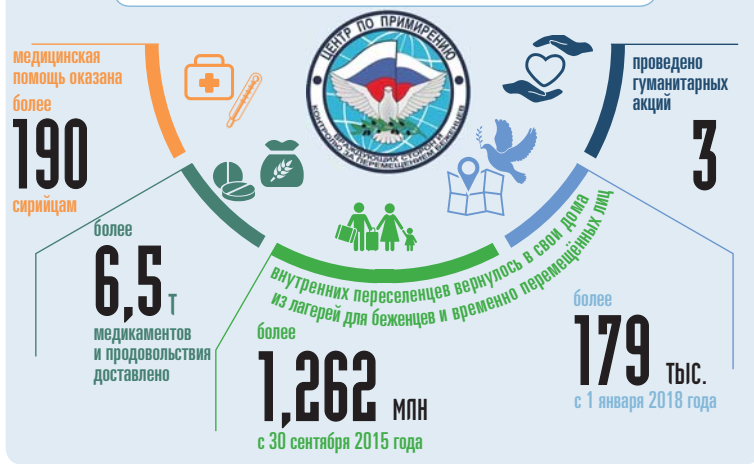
медицинская помощь оказана
более
190
сирийцам

ЦЕНТР ПО ПРИМИРЕНИЮ
ВРАЖДУЮЩИХ СТОРОН И КОНТРОЛЮ ЗА ПЕРЕМЕЩЕНИЕМ БЕЖЕНЦЕВ

проведено гуманитарных акций
3

более
6,5 т
медикаментов и продовольствия доставлено

внутренних переселенцев вернулось в свои дома из лагерей для беженцев и временно перемещённых лиц

более
1,262 млн
с 30 сентября 2015 года

более
179 тыс.
с 1 января 2018 года